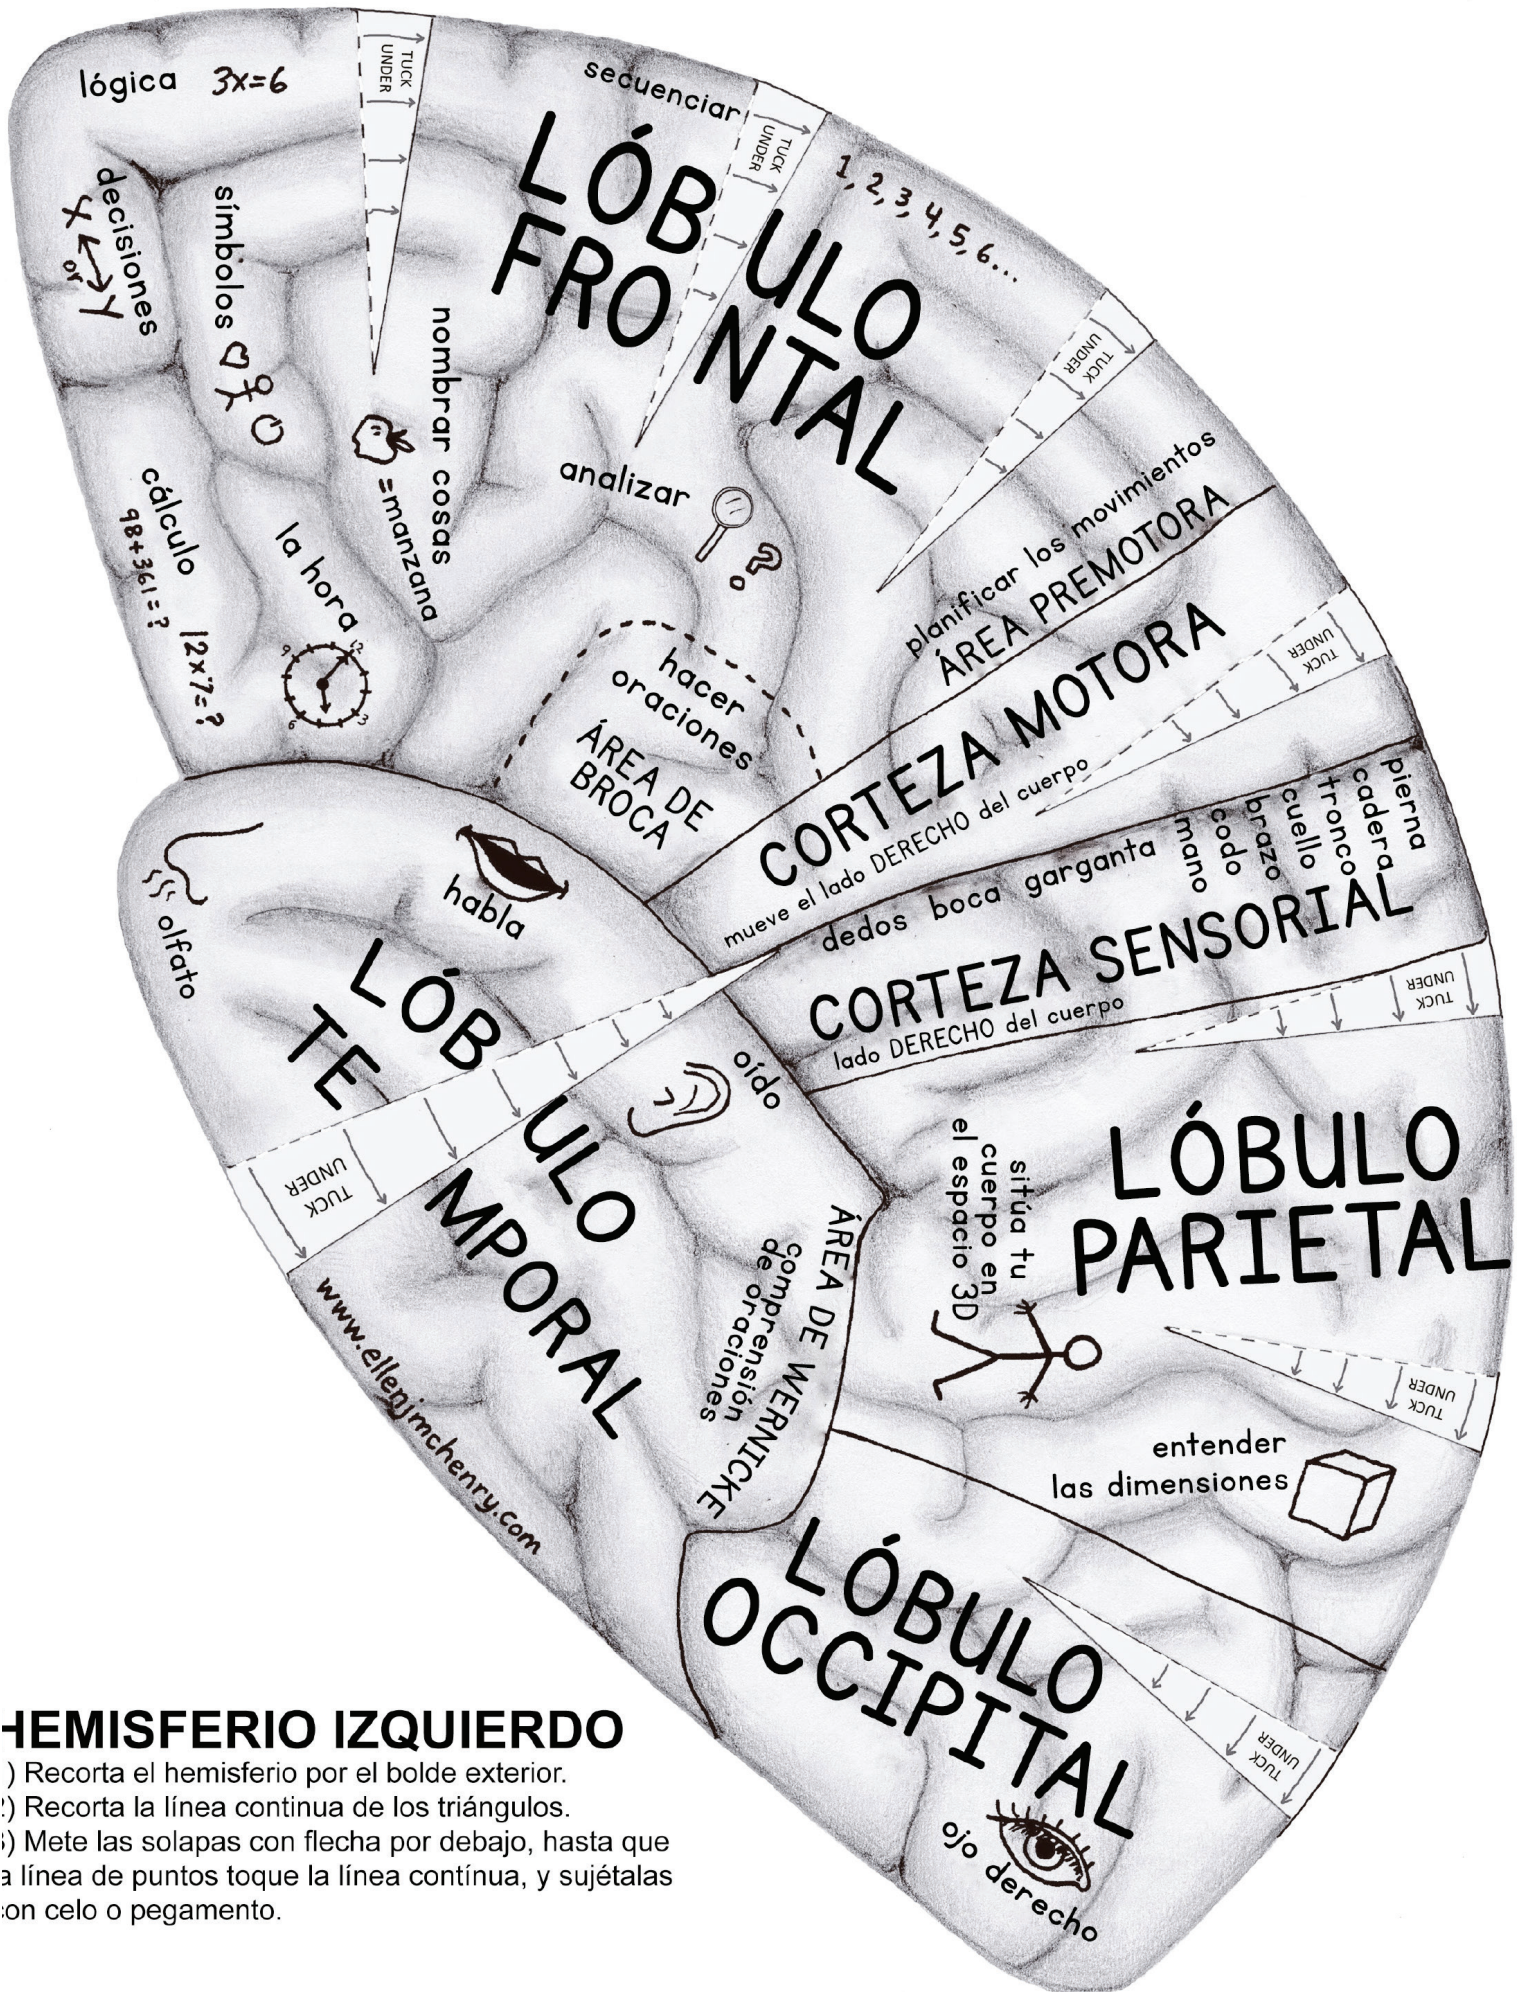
lógica $3x=6$

decisiones

X or Y

símbolos

nombrar cosas

=manzana

cálculo

$98+361=?$

$12\times7=?$

la hora

secuenciar

TUCK UNDER

TUCK UNDER

1, 2, 3, 4, 5, 6...

LÓBULO FRONTAL

analizar

TUCK UNDER

planificar los movimientos

ÁREA PREMOTORA

hacer oraciones

ÁREA DE BROCA

TUCK UNDER

CORTEZA MOTORA

mueve el lado DERECHO del cuerpo

pierna cadera tronco cuello brazo codo mano

dedos boca garganta

CORTEZA SENSORIAL

lado DERECHO del cuerpo

TUCK UNDER

olfato

habla

LÓBULO TEMPORAL

oído

TUCK UNDER

ÁREA DE WERNICKE

comprensión de oraciones

www.ellenjmchenry.com

sitúa tu cuerpo en el espacio 3D

LÓBULO PARIETAL

TUCK UNDER

entender las dimensiones

LÓBULO OCCIPITAL

TUCK UNDER

ojo derecho

HEMISFERIO IZQUIERDO
) Recorta el hemisferio por el bolde exterior.
) Recorta la línea continua de los triángulos.
) Mete las solapas con flecha por debajo, hasta que a línea de puntos toque la línea contínua, y sujétalas con celo o pegamento.